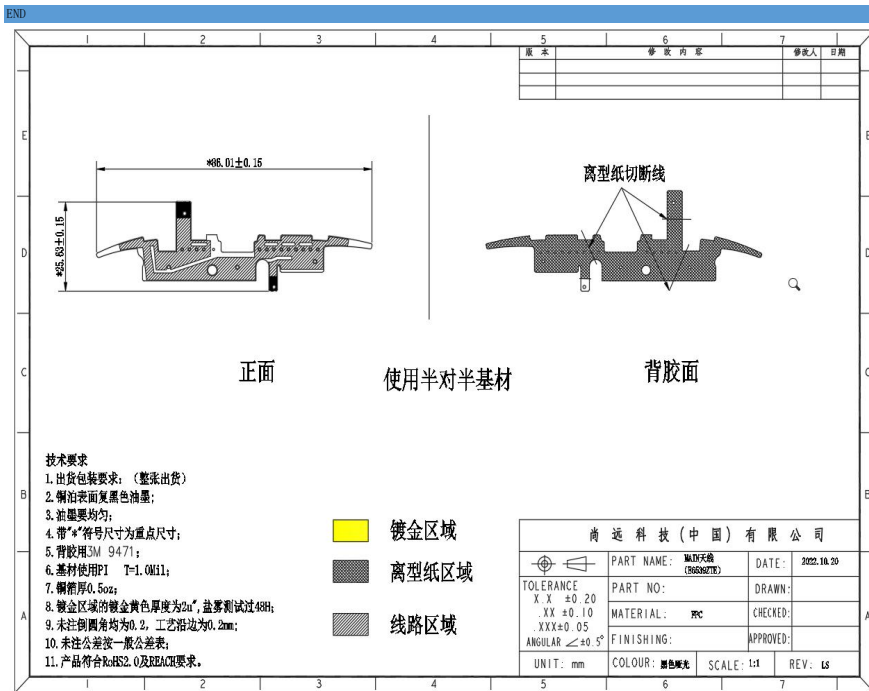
END

1 2 3 4 5 6 7

| 版本 | 修改内容 | 修改人 | 日期 |
|---|---|---|---|
| | | | |
| | | | |
| | | | |

E
D
C
B
A

*86.01±0.15

*25.63±0.15

离型纸切断线

正面

使用半对半基材

背胶面

技术要求
1.出货包装要求：（整张出货）
2.铜箔表面复黑色油墨；
3.油墨要均匀；
4.带"*"符号尺寸为重点尺寸；
5.背胶用3M 9471；
6.基材使用PI T=1.0Mil；
7.铜箔厚0.5oz；
8.镀金区域的镀金黄色厚度为2u"，盐雾测试过48H；
9.未注倒圆角均为0.2，工艺沿边为0.2mm；
10.未注公差按一般公差表；
11.产品符合RoHS2.0及REACH要求。

镀金区域

离型纸区域

线路区域

尚远科技（中国）有限公司

| | PART NAME: MAIN天线 (E6539ZTE) | DATE: 2022.10.20 |
|---|---|---|
| TOLERANCE .X ±0.20 .XX ±0.10 .XXX±0.05 ANGULAR ∠±0.5° | PART NO: | DRAWN: |
| | MATERIAL: FPC | CHECKED: |
| | FINISHING: | APPROVED: |
| UNIT: mm | COLOUR: 黑色哑光 SCALE: 1:1 | REV: L5 |

1 2 3 4 5 6 7